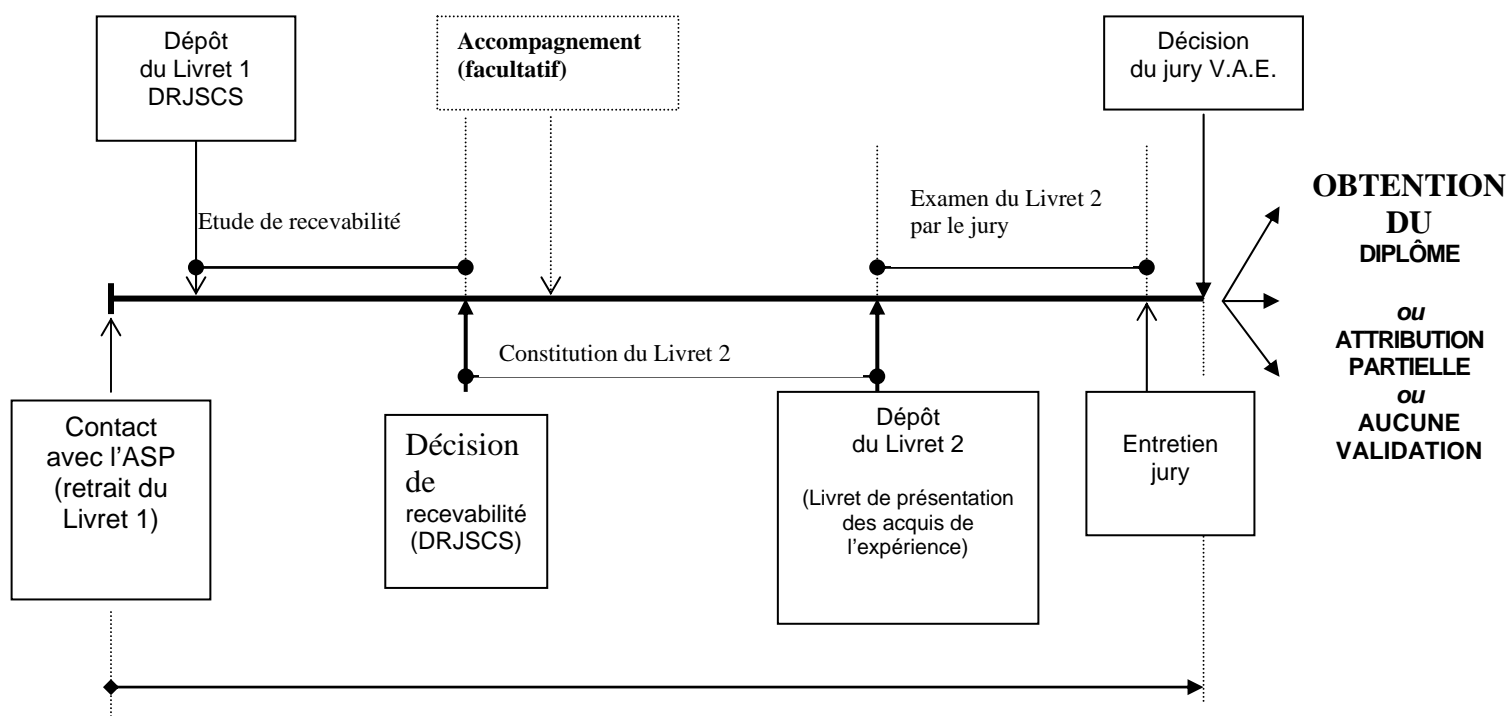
Dépôt du Livret 1 DRJSCS

Accompagnement (facultatif)

Décision du jury V.A.E.

Etude de recevabilité

Examen du Livret 2 par le jury

OBTENTION DU DIPLÔME

*ou*

ATTRIBUTION PARTIELLE

*ou*

AUCUNE VALIDATION

Constitution du Livret 2

Contact avec l'ASP (retrait du Livret 1)

Décision de recevabilité (DRJSCS)

Dépôt du Livret 2

(Livret de présentation des acquis de l'expérience)

Entretien jury